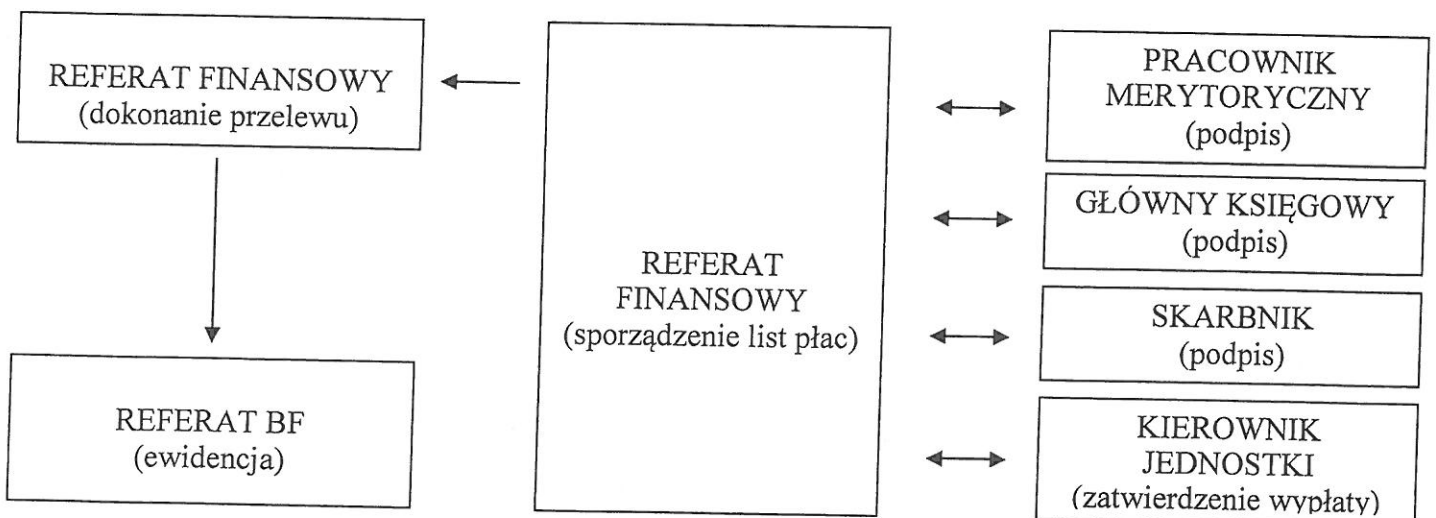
REFERAT FINANSOWY
(dokonanie przelewu)

REFERAT BF
(ewidencja)

REFERAT
FINANSOWY
(sporządzenie list płac)

PRACOWNIK
MERYTORYCZNY
(podpis)

GŁÓWNY KSIĘGOWY
(podpis)

SKARBNIK
(podpis)

KIEROWNIK
JEDNOSTKI
(zatwierdzenie wypłaty)